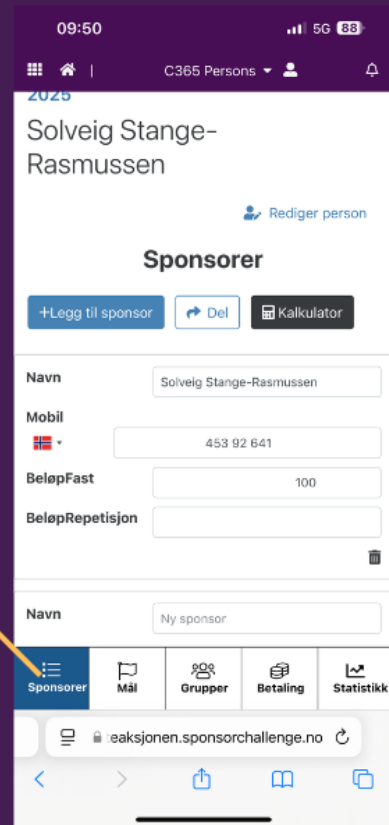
09:50
5G 88

C365 Persons

2025

Solveig Stange-Rasmussen

Rediger person

Sponsorer

+Legg til sponsor
Del
Kalkulator

Navn
Solveig Stange-Rasmussen

Mobil
453 92 641

BeløpFast
100

BeløpRepetisjon

Navn
Ny sponsor

Sponsorer
Mål
Grupper
Betaling
Statistikk

eaksjonen.sponsorchallenge.no